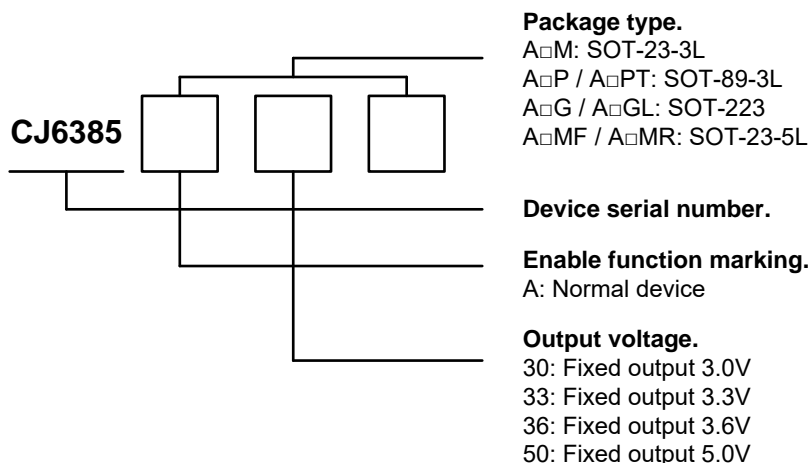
CJ6385

Package type.
A□M: SOT-23-3L
A□P / A□PT: SOT-89-3L
A□G / A□GL: SOT-223
A□MF / A□MR: SOT-23-5L

Device serial number.

Enable function marking.
A: Normal device

Output voltage.
30: Fixed output 3.0V
33: Fixed output 3.3V
36: Fixed output 3.6V
50: Fixed output 5.0V